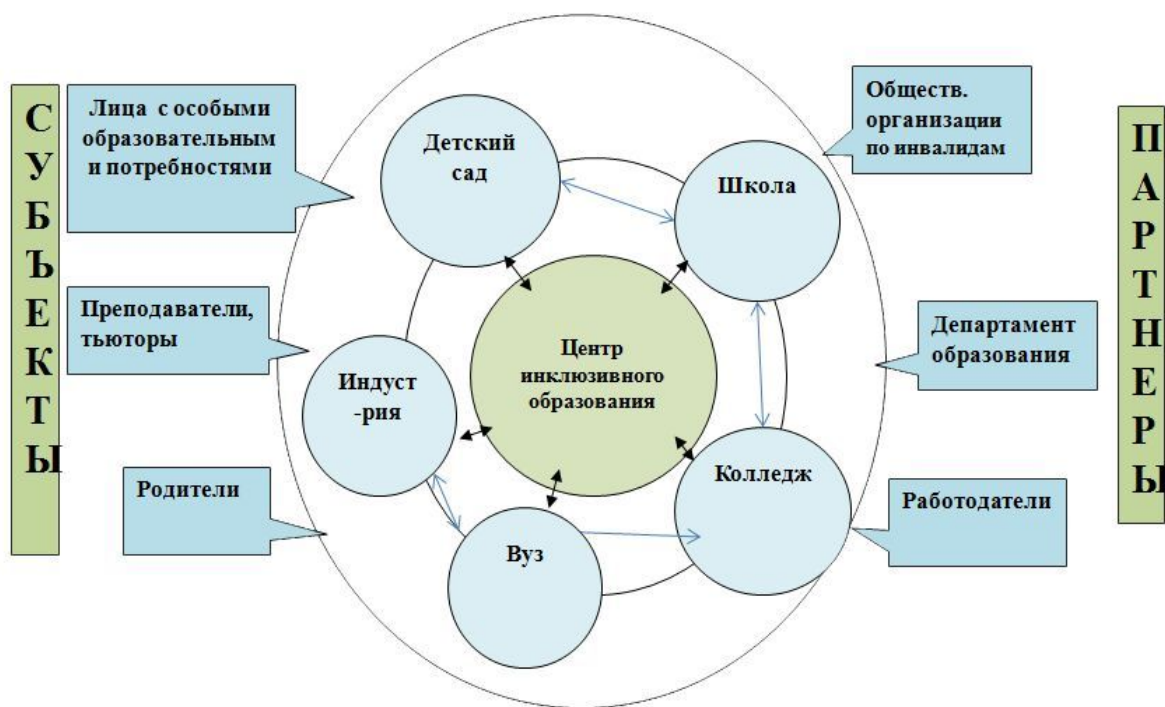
СУБЪЕКТЫ

Лица с особыми образовательным и потребностями

Преподаватели, тьюторы

Родители

Детский сад

Школа

Центр инклюзивного образования

Индуст -рия

Колледж

Вуз

Обществ. организации по инвалидам

Департамент образования

Работодатели

ПАРТНЕРЫ